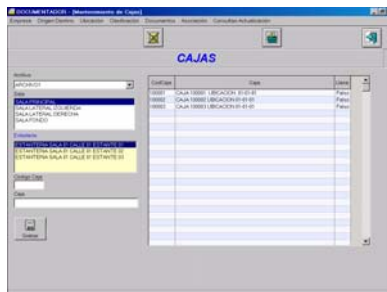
DOCUMENTACION - [Mantenimiento de Cajas]

Empresa Origen-Destino Ubicacion Clasificacion Documentos Asociacion Consultas Actualizacion

CAJAS

Archivo
ARCHIVO1

Sala
SALA PRINCIPAL
SALA LATERAL IZQUIERDA
SALA LATERAL DERECHA
SALA FONDO

Estanteria
ESTANTERIA SALA 01 CALLE 01 ESTANTE 01
ESTANTERIA SALA 01 CALLE 01 ESTANTE 02
ESTANTERIA SALA 01 CALLE 01 ESTANTE 03

Codigo Caja

Caja

Grabar

| CodCaja | Caja | Llena |
|---|---|---|
| 100001 | CAJA 100001 UBICACION 01-01-01 | False |
| 100002 | CAJA 100002 UBICACION 01-01-01 | False |
| 100003 | CAJA 100003 UBICACION 01-01-01 | False |